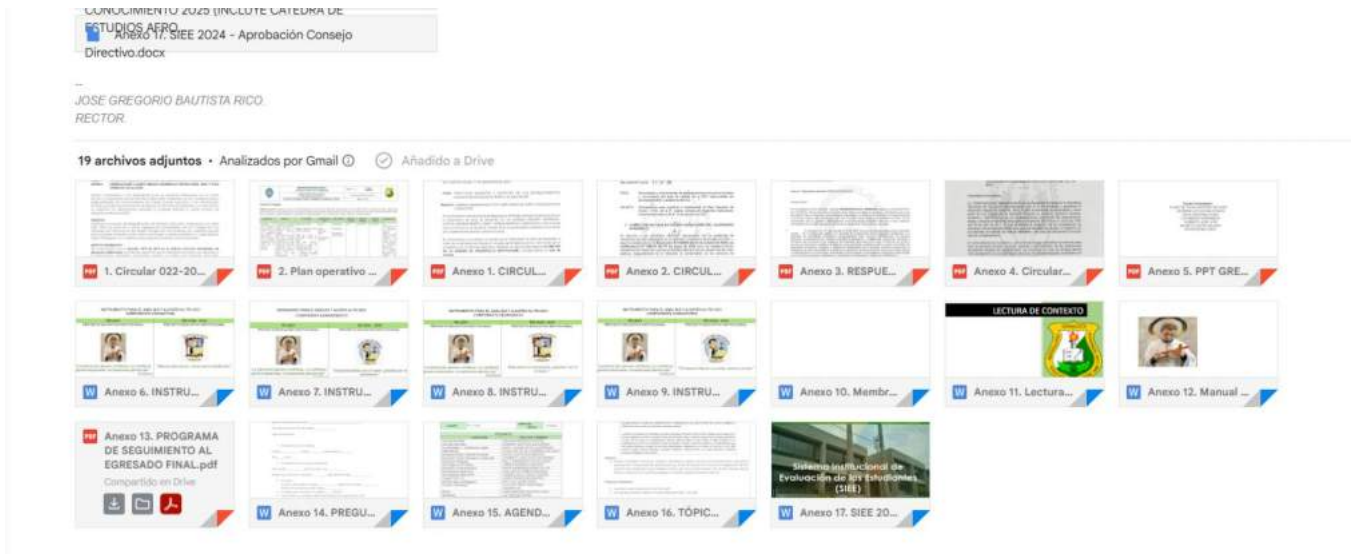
CONOCIMIENTO 2025 (INCLUYE CATEDRA DE ESTUDIOS AFRO...

Anexo 17. SIEE 2024 - Aprobación Consejo Directivo.docx

--
JOSE GREGORIO BAUTISTA RICO
RECTOR

19 archivos adjuntos • Analizados por Gmail ⓘ Añadido a Drive

PDF 1. Circular 022-20...
PDF 2. Plan operativo ...
PDF Anexo 1. CIRCUL...
PDF Anexo 2. CIRCUL...
PDF Anexo 3. RESPUE...
PDF Anexo 4. Circular...
PDF Anexo 5. PPT GRE...

W Anexo 6. INSTRU...
W Anexo 7. INSTRU...
W Anexo 8. INSTRU...
W Anexo 9. INSTRU...
W Anexo 10. Membr...
LECTURA DE CONTEXTO
W Anexo 11. Lectura...
W Anexo 12. Manual ...

PDF Anexo 13. PROGRAMA DE SEGUIMIENTO AL EGRESADO FINAL.pdf
Compartido en Drive
W Anexo 14. PREGU...
W Anexo 15. AGEND...
W Anexo 16. TÓPIC...
Sistema Institucional de Evaluación de los Estudiantes (SIEE)
W Anexo 17. SIEE 20...